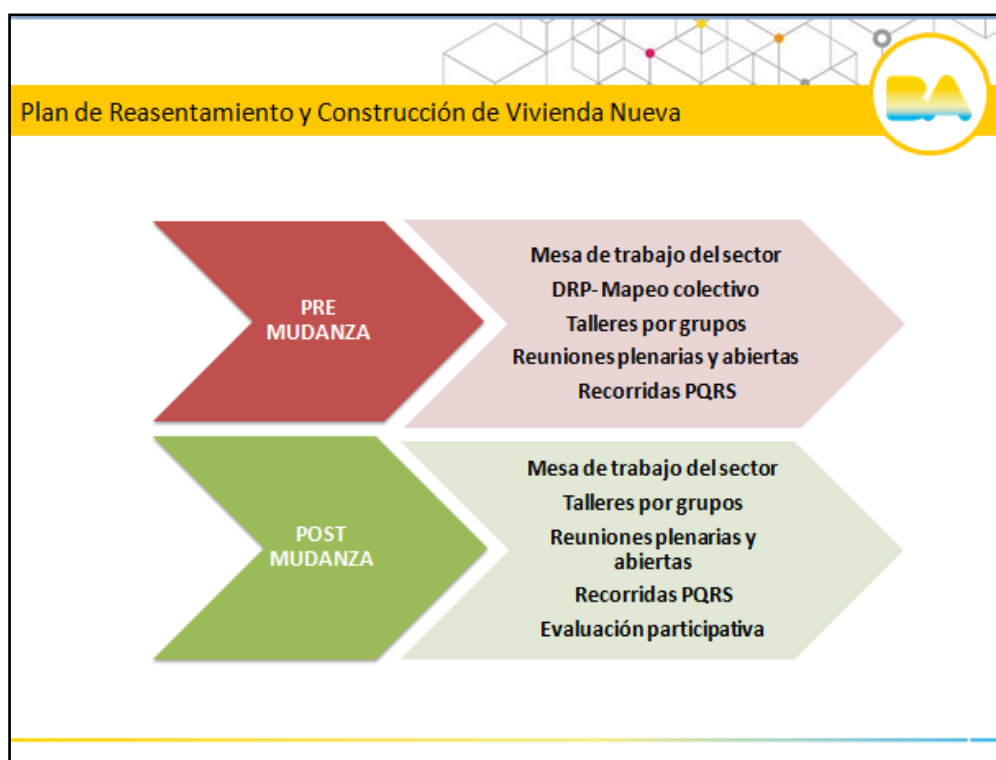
Plan de Reasentamiento y Construcción de Vivienda Nueva

BA

PRE MUDANZA

Mesa de trabajo del sector
DRP- Mapeo colectivo
Talleres por grupos
Reuniones plenarias y abiertas
Recorridas PQRS

POST MUDANZA

Mesa de trabajo del sector
Talleres por grupos
Reuniones plenarias y abiertas
Recorridas PQRS
Evaluación participativa